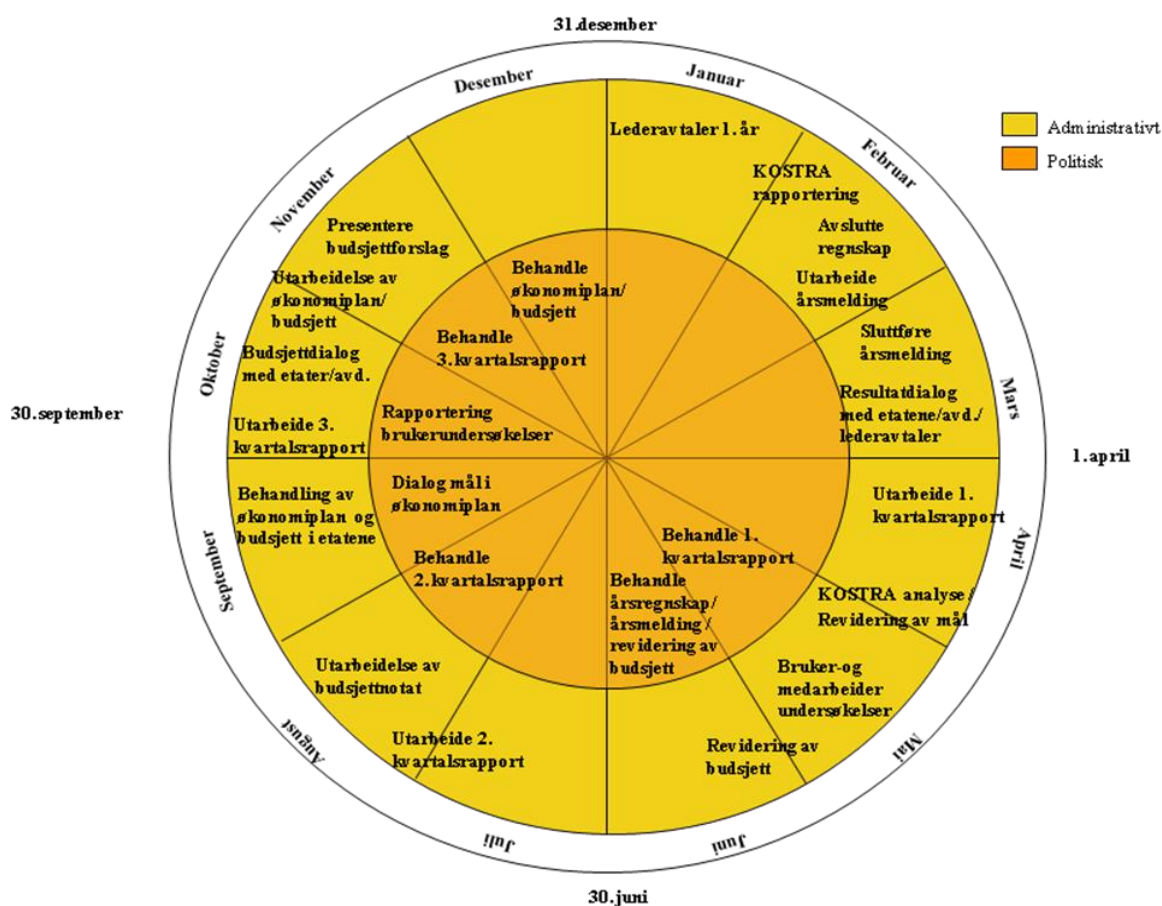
31.desember

Administrativt
Politisk

Januar
Februar
Mars
April
Mai
Juni
Juli
August
September
Oktober
November
Desember

30.september
1.april
30.juni

Lederavtaler 1. år

KOSTRA rapportering

Avslutte regnskap

Utarbeide årsmelding

Sluttføre årsmelding

Resultatdialog med etatene/avd./ lederavtaler

Utarbeide 1. kvartalsrapport

KOSTRA analyse / Revidering av mål

Bruker-og medarbeider undersøkelser

Revidering av budsjett

Utarbeide 2. kvartalsrapport

Utarbeidelse av budsjettnotat

Behandling av økonomiplan og budsjett i etatene

Utarbeide 3. kvartalsrapport

Budsjettdialog med etater/avd.

Utarbeidelse av økonomiplan/ budsjett

Presentere budsjettforslag

Behandle økonomiplan/ budsjett

Behandle 3.kvartalsrapport

Rapportering brukerundersøkelser

Dialog mål i økonomiplan

Behandle 2.kvartalsrapport

Behandle 1. kvartalsrapport

Behandle årsregnskap/ årsmelding / revidering av budsjett